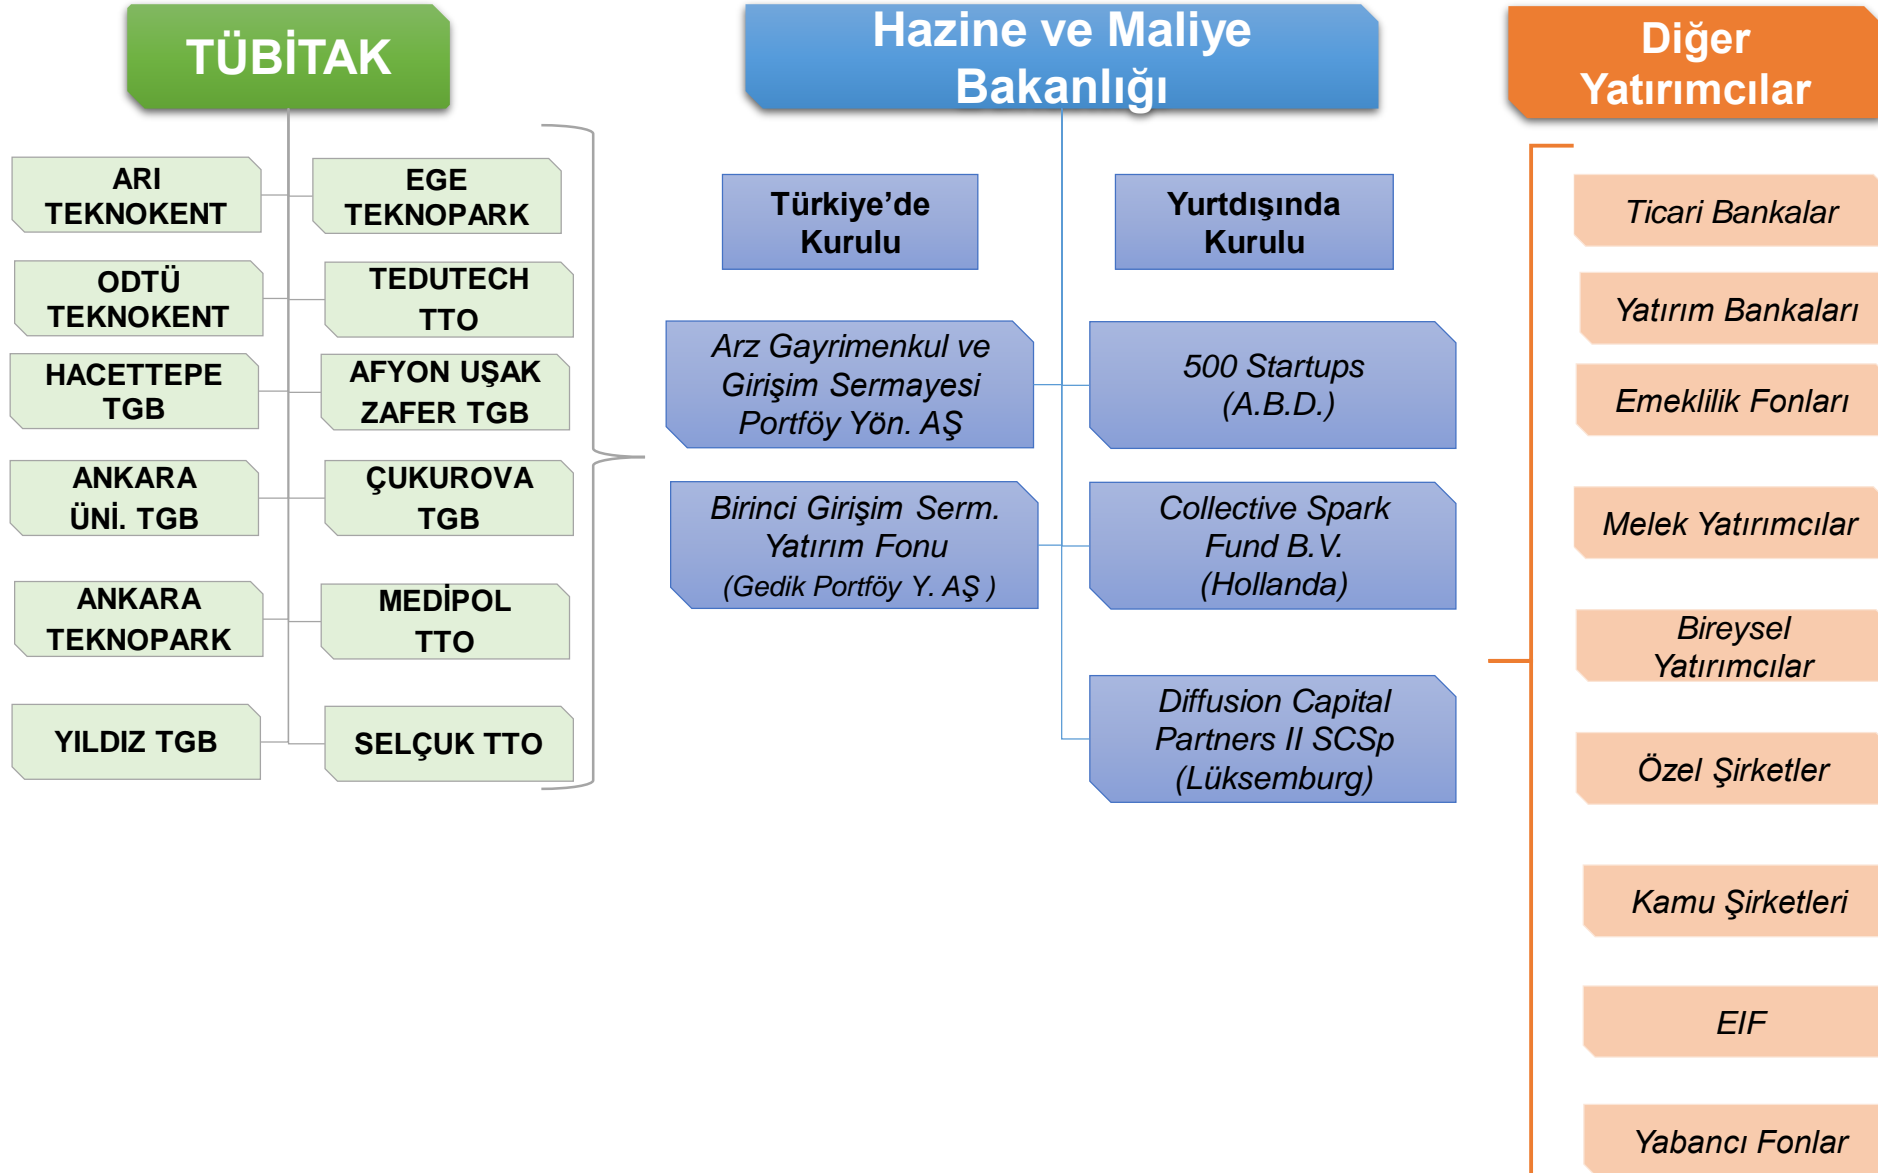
TÜBİTAK

ARI TEKNOKENT

EGE TEKNOPARK

ODTÜ TEKNOKENT

TEDUTECH TTO

HACETTEPE TGB

AFYON UŞAK ZAFER TGB

ANKARA ÜNİ. TGB

ÇUKUROVA TGB

ANKARA TEKNOPARK

MEDİPOL TTO

YILDIZ TGB

SELÇUK TTO

Hazine ve Maliye Bakanlığı

Türkiye'de Kurulu

Yurtdışında Kurulu

Arz Gayrimenkul ve Girişim Sermayesi Portföy Yön. AŞ

500 Startups (A.B.D.)

Birinci Girişim Serm. Yatırım Fonu (Gedik Portföy Y. AŞ )

Collective Spark Fund B.V. (Hollanda)

Diffusion Capital Partners II SCSp (Lüksemburg)

Diğer Yatırımcılar

Ticari Bankalar

Yatırım Bankaları

Emeklilik Fonları

Melek Yatırımcılar

Bireysel Yatırımcılar

Özel Şirketler

Kamu Şirketleri

EIF

Yabancı Fonlar